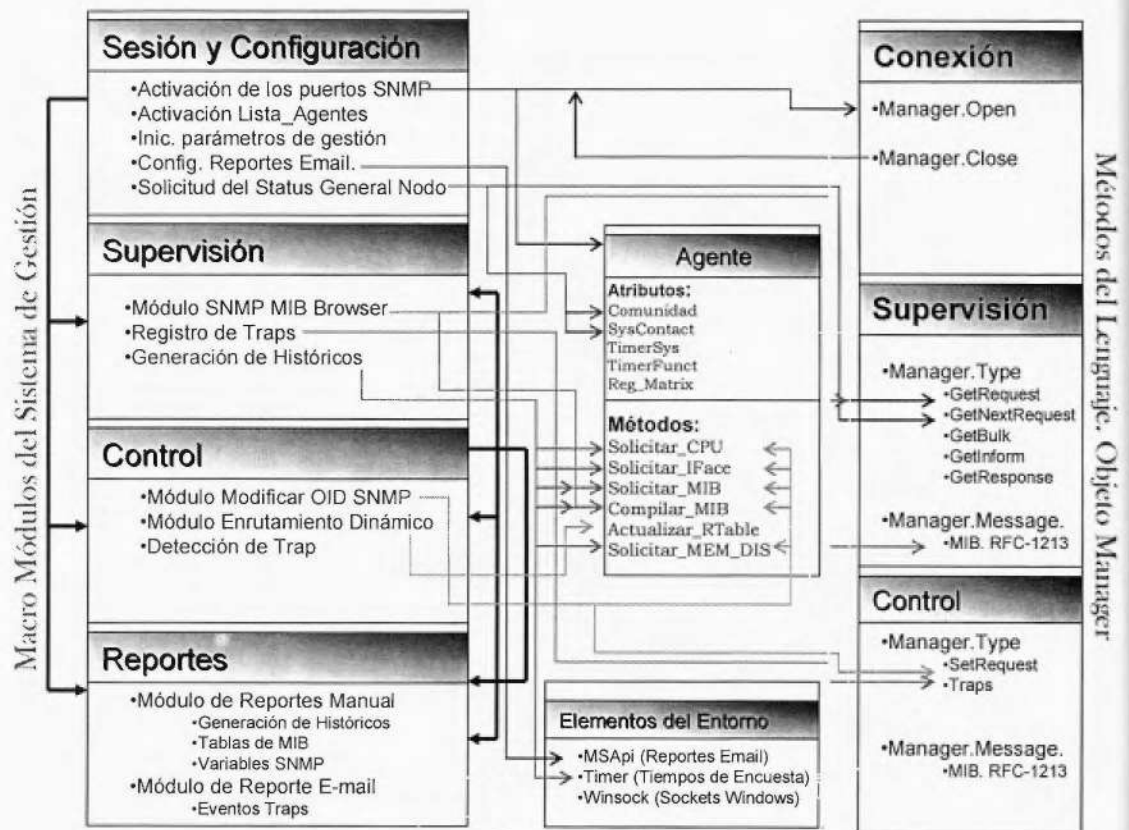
Macro Módulos del Sistema de Gestión

Sesión y Configuración
•Activación de los puertos SNMP
•Activación Lista_Agentes
•Inic. parámetros de gestión
•Config. Reportes Email.
•Solicitud del Status General Nodo

Supervisión
•Módulo SNMP MIB Browser
•Registro de Traps
•Generación de Históricos

Control
•Módulo Modificar OID SNMP
•Módulo Enrutamiento Dinámico
•Detección de Trap

Reportes
•Módulo de Reportes Manual
•Generación de Históricos
•Tablas de MIB
•Variables SNMP
•Módulo de Reporte E-mail
•Eventos Traps

Agente
Atributos:
Comunidad
SysContact
TimerSys
TimerFunct
Reg_Matrix
Métodos:
Solicitar_CPU
Solicitar_IFace
Solicitar_MIB
Compilar_MIB
Actualizar_RTable
Solicitar_MEM_DIS

Elementos del Entorno
•MSApi (Reportes Email)
•Timer (Tiempos de Encuesta)
•Winsock (Sockets Windows)

Métodos del Lenguaje. Objeto Manager

Conexión
•Manager.Open
•Manager.Close

Supervisión
•Manager.Type
•GetRequest
•GetNextRequest
•GetBulk
•GetInform
•GetResponse
•Manager.Message.
•MIB. RFC-1213

Control
•Manager.Type
•SetRequest
•Traps
•Manager.Message.
•MIB. RFC-1213